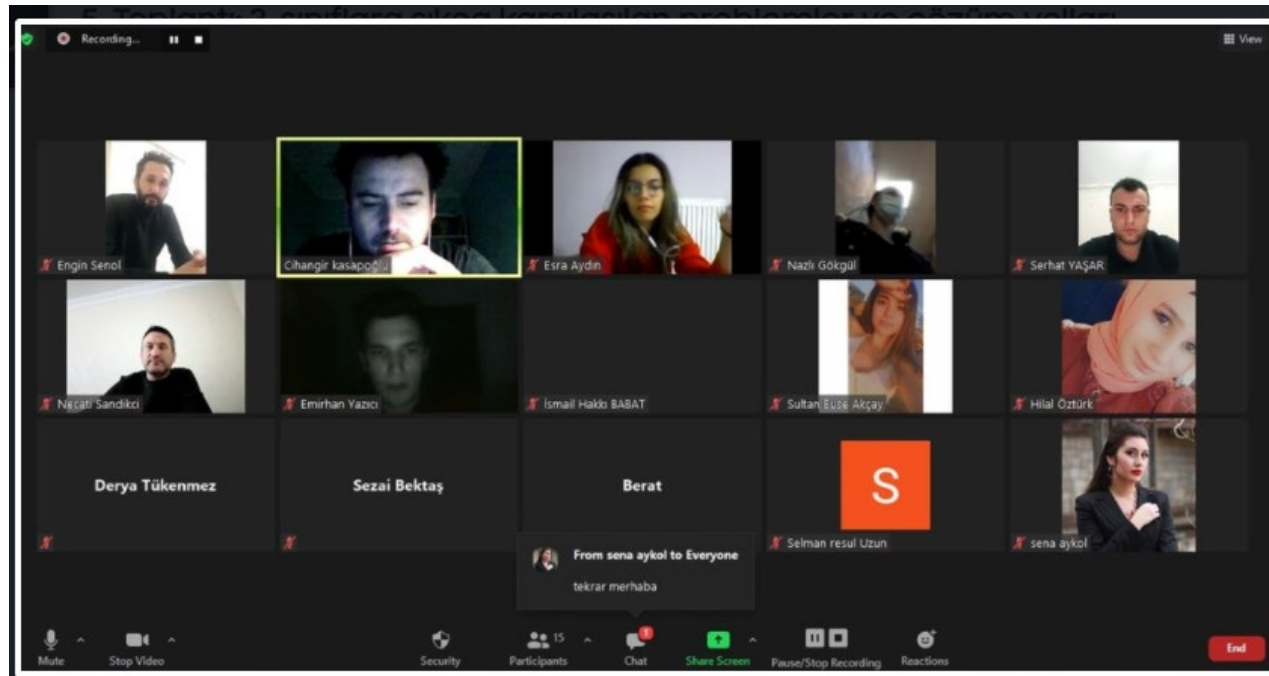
Recording...

View

Engin Senol

Cihangir kasapoğlu

Esra Aydın

Nazlı Gökgül

Serhat YAŞAR

Necati Sandıkcı

Emirhan Yazıcı

İsmail Hakkı BABAT

Sultan Ece Akçay

Hilal Öztürk

Derya Tükenmez

Sezai Bektaş

Berat

S

Selman resul Uzun

sena aykol

From sena aykol to Everyone

tekrar merhaba

Mute

Stop Video

Security

15

Participants

Chat

Share Screen

Pause/Stop Recording

Reactions

End